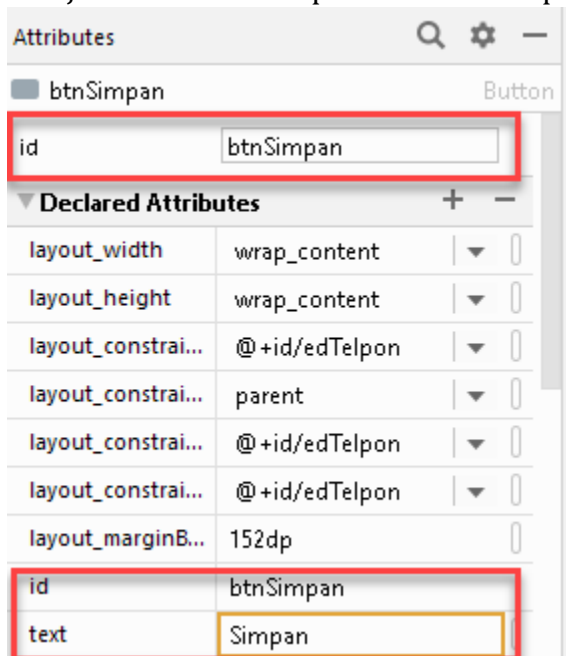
Attributes

btnSimpan Button

| | |
|---|---|
| id | btnSimpan |

Declared Attributes + −

| | |
|---|---|
| layout_width | wrap_content |
| layout_height | wrap_content |
| layout_constrai... | @+id/edTelpon |
| layout_constrai... | parent |
| layout_constrai... | @+id/edTelpon |
| layout_constrai... | @+id/edTelpon |
| layout_marginB... | 152dp |
| id | btnSimpan |
| text | Simpan |